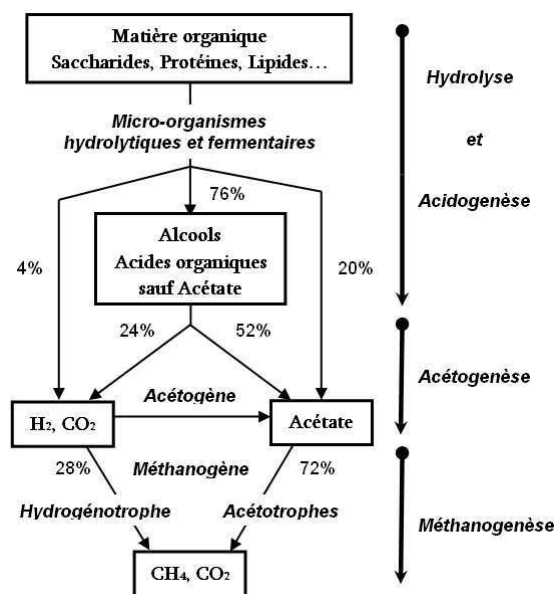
Matière organique
Saccharides, Protéines, Lipides…

Micro-organismes hydrolytiques et fermentaires

76%

4%

Alcools
Acides organiques
sauf Acétate

20%

24%

52%

Acétogène

$H_2$, $CO_2$

Acétate

28%

Méthanogène

72%

Hydrogénotrophe

Acétotrophes

$CH_4$, $CO_2$

Hydrolyse

et

Acidogenèse

Acétogenèse

Méthanogenèse